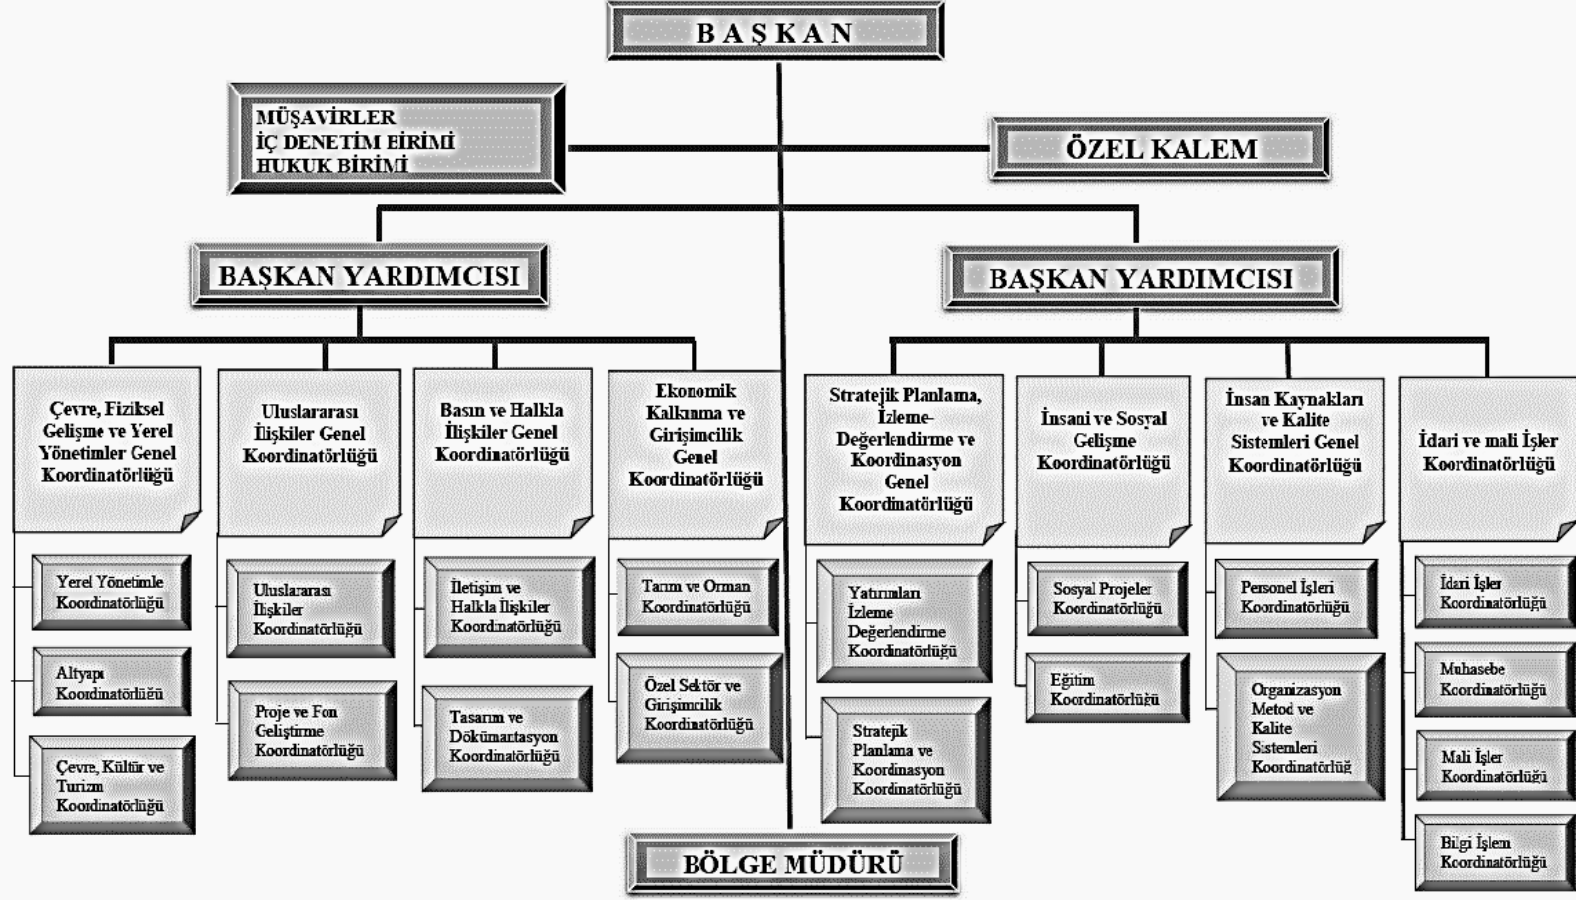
BAŞKAN

MÜŞAVİRLER
İÇ DENETİM EİRİMİ
HUKUK BİRİMİ

ÖZEL KALEM

BAŞKAN YARDIMCISI

BAŞKAN YARDIMCISI

Çevre, Fiziksel Gelişme ve Yerel Yönetimler Genel Koordinatörlüğü

Yerel Yönetimle Koordinatörlüğü

Altyapı Koordinatörlüğü

Çevre, Kültür ve Turizm Koordinatörlüğü

Uluslararası İlişkiler Genel Koordinatörlüğü

Uluslararası İlişkiler Koordinatörlüğü

Proje ve Fon Geliştirme Koordinatörlüğü

Basın ve Halkla İlişkiler Genel Koordinatörlüğü

İletişim ve Halkla İlişkiler Koordinatörlüğü

Tasarım ve Dökümantasyon Koordinatörlüğü

Ekonomik Kalkınma ve Girişimcilik Genel Koordinatörlüğü

Tarım ve Orman Koordinatörlüğü

Özel Sektör ve Girişimcilik Koordinatörlüğü

Stratejik Planlama, İzleme-Değerlendirme ve Koordinasyon Genel Koordinatörlüğü

Yatırımları İzleme Değerlendirme Koordinatörlüğü

Stratejik Planlama ve Koordinasyon Koordinatörlüğü

İnsani ve Sosyal Gelişme Koordinatörlüğü

Sosyal Projeler Koordinatörlüğü

Eğitim Koordinatörlüğü

İnsan Kaynakları ve Kalite Sistemleri Genel Koordinatörlüğü

Personel İşleri Koordinatörlüğü

Organizasyon Metod ve Kalite Sistemleri Koordinatörlüğ

İdari ve mali İşler Koordinatörlüğü

İdari İşler Koordinatörlüğü

Muhasebe Koordinatörlüğü

Mali İşler Koordinatörlüğü

Bilgi İşlem Koordinatörlüğü

BÖLGE MÜDÜRÜ